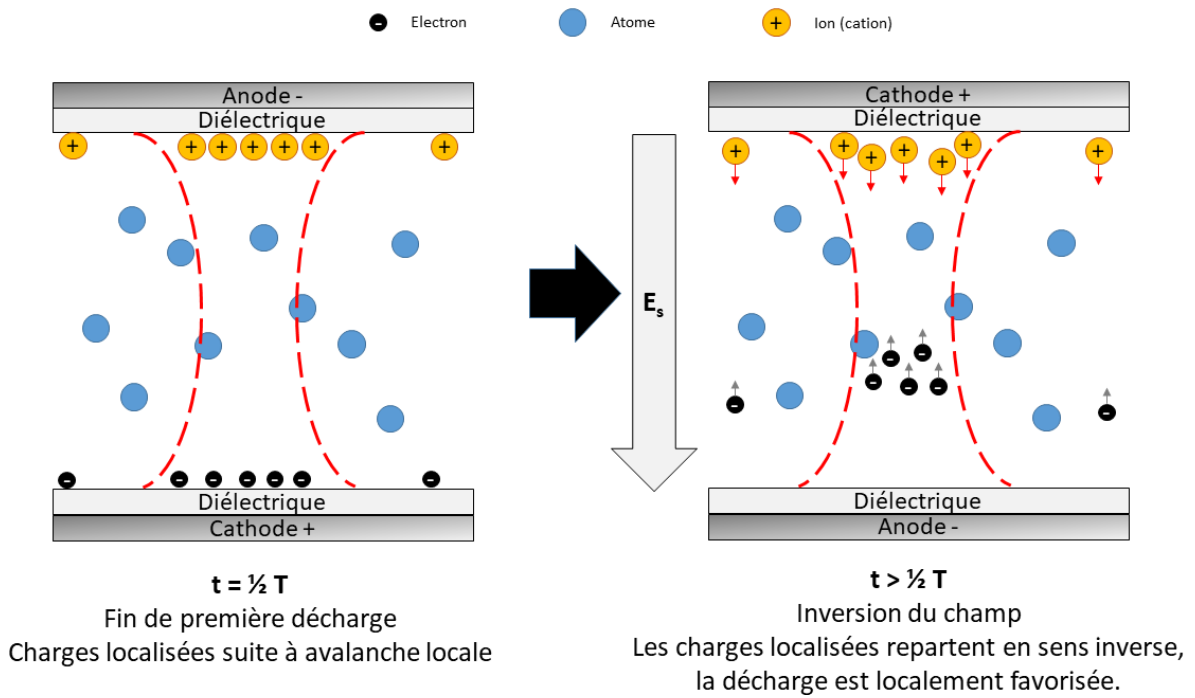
- Electron
Atome
+ Ion (cation)

Anode -
Diélectrique
Diélectrique
Cathode +

$E_s$

Cathode +
Diélectrique
Diélectrique
Anode -

**t = ½ T**
Fin de première décharge
Charges localisées suite à avalanche locale

**t > ½ T**
Inversion du champ
Les charges localisées repartent en sens inverse, la décharge est localement favorisée.